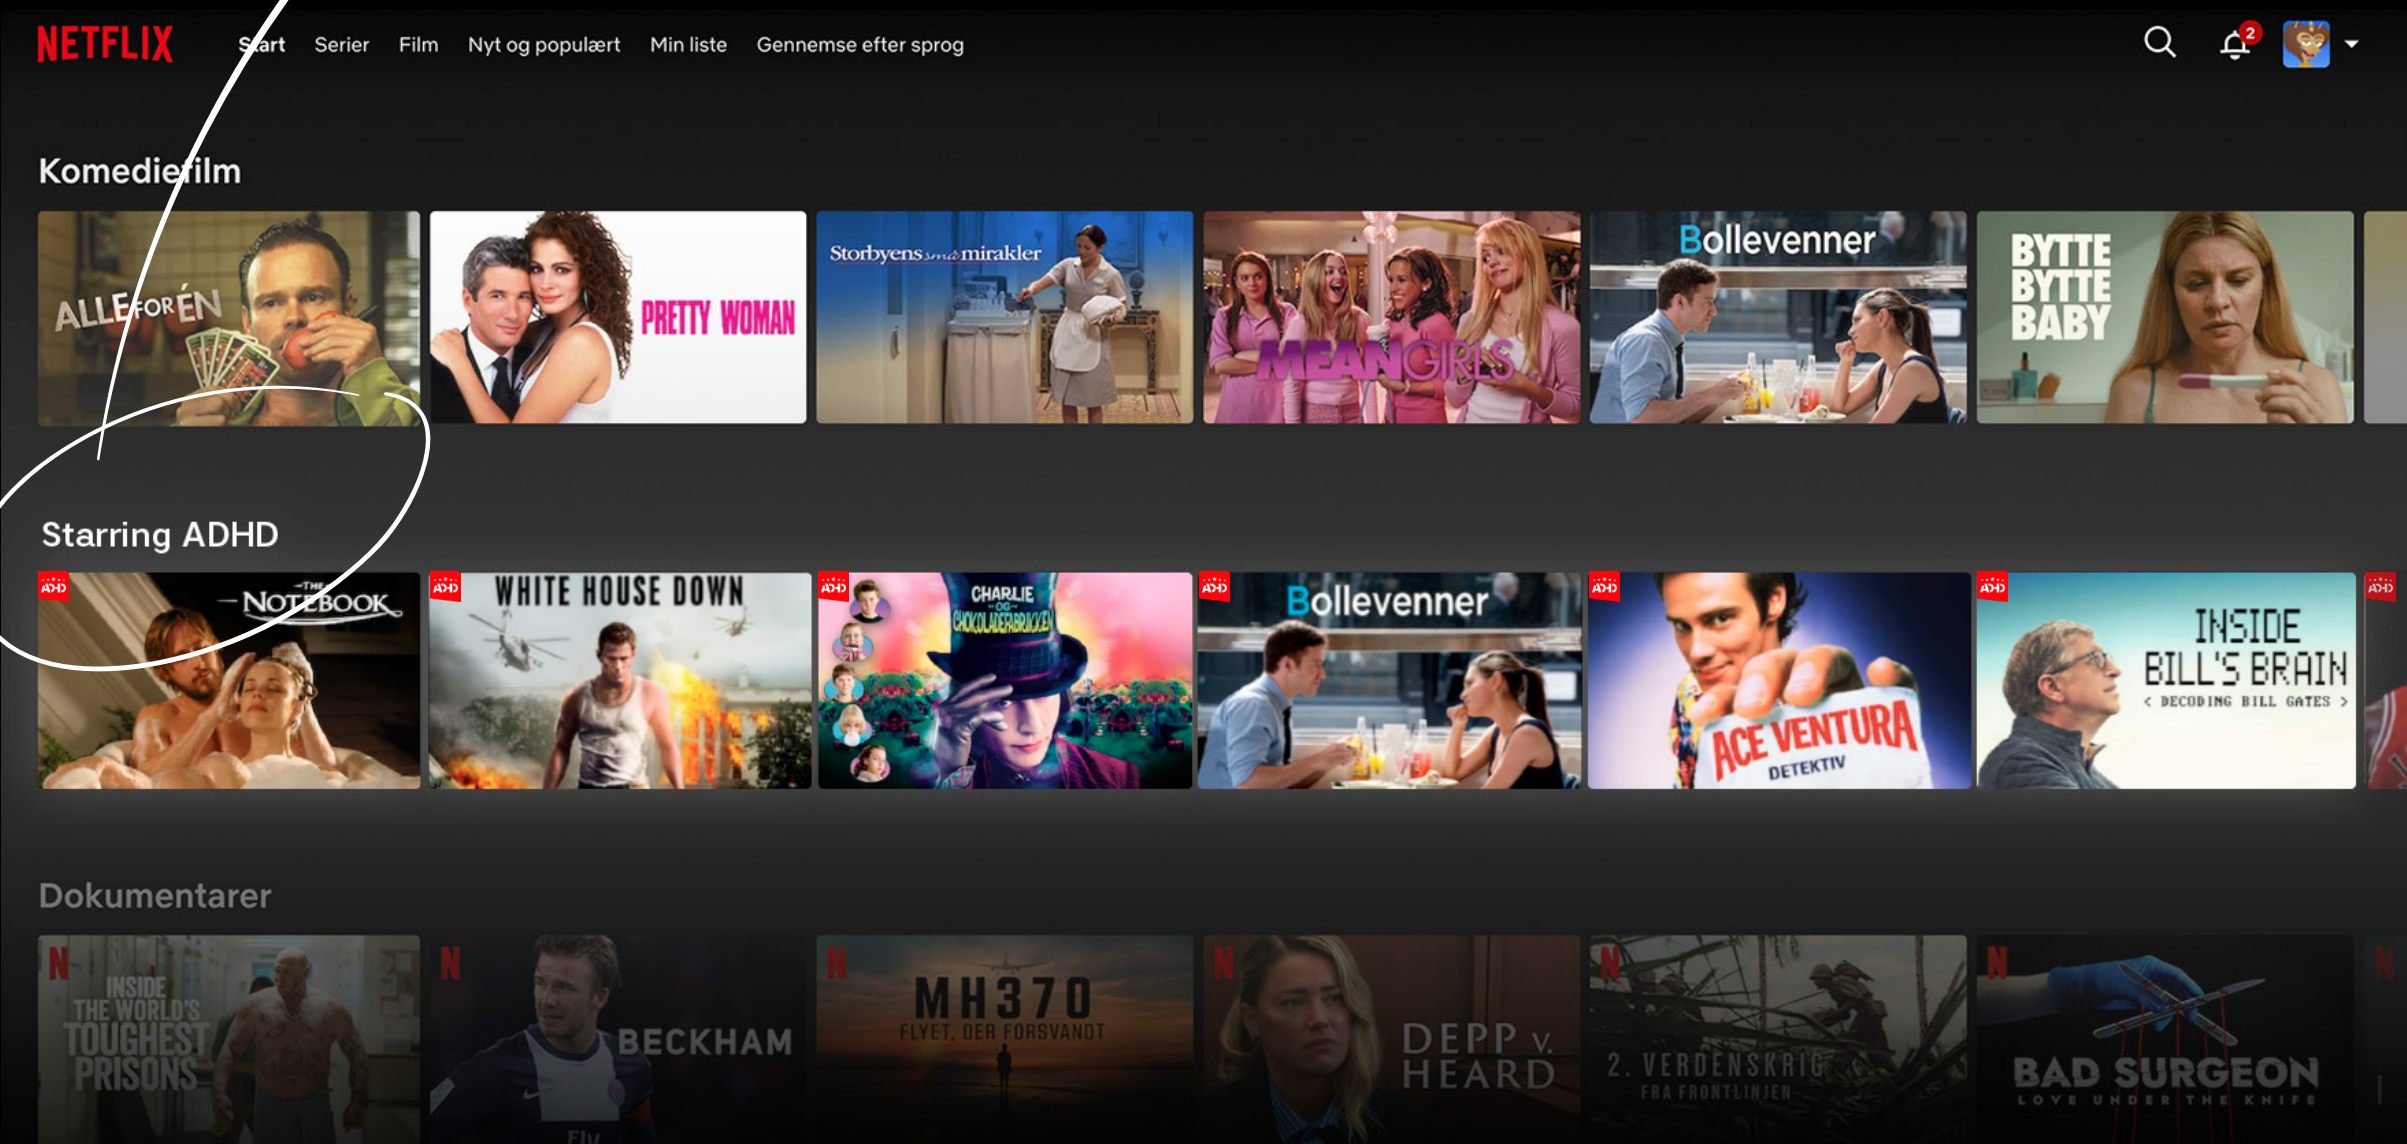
NETFLIX Start Serier Film Nyt og populært Min liste Gennemse efter sprog

2

Komediefilm

ALLE FOR ÉN

PRETTY WOMAN

Storbyens små mirakler

MEAN GIRLS

Bollevenner

BYTTE BYTTE BABY

Starring ADHD

ADHD

THE NOTEBOOK

ADHD

WHITE HOUSE DOWN

ADHD

CHARLIE OG CHOKOLADEFABRIKKEN

ADHD

Bollevenner

ADHD

ACE VENTURA DETEKTIV

ADHD

INSIDE BILL'S BRAIN < DECODING BILL GATES >

ADHD

Dokumentarer

N

INSIDE THE WORLD'S TOUGHEST PRISONS

N

BECKHAM

N

MH370 FLYET, DER FORSVANDT

N

DEPP v. HEARD

N

2. VERDENSKRIG FRA FRONTLINJEN

N

BAD SURGEON LOVE UNDER THE KNIFE

N